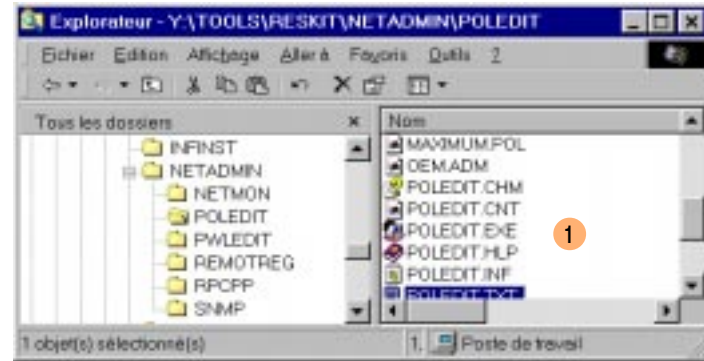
Explorateur - Y:\TOOLS\RESKIT\NETADMIN\POLEDIT

Fichier Edition Affichage Aller à Favoris Outils ?

Tous les dossiers ×

INFINST
NETADMIN
NETMON
POLEDIT
PWLEDIT
REMOTREG
RPCPP
SNMP

Nom

MAXIMUM.POL
OEM.ADM
POLEDIT.CHM
POLEDIT.CNT
POLEDIT.EXE
POLEDIT.HLP
POLEDIT.INF
POLEDIT.TXT

1

1 objet(s) sélectionné(s)

1. Poste de travail